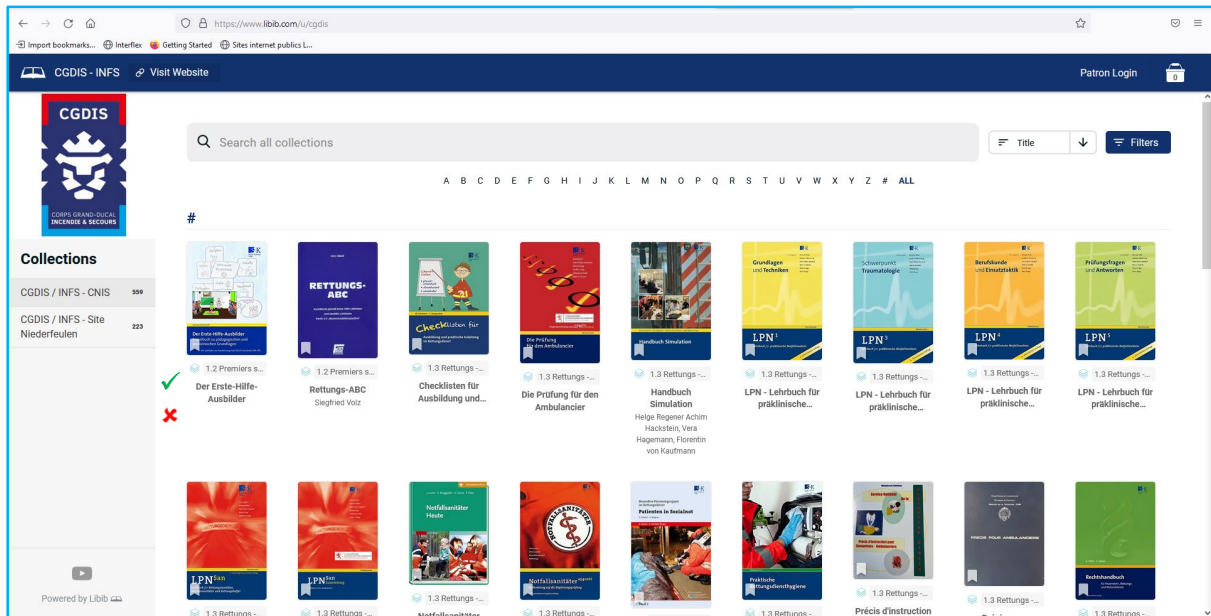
https://www.libib.com/u/cgdis

Import bookmarks... Interflex Getting Started Sites internet publics L...

CGDIS - INFS Visit Website

Patron Login

0

CGDIS

CORPS GRAND-DUCAL INCENDIE & SECOURS

Collections

CGDIS / INFS - CNIS 559

CGDIS / INFS - Site Niederfeulen 223

Powered by Libib

Search all collections

Title

Filters

A B C D E F G H I J K L M N O P Q R S T U V W X Y Z # ALL

#

Der Erste-Hilfe-Ausbilder
1.2 Premiers s...
Der Erste-Hilfe-Ausbilder

RETTUNGS-ABC
1.2 Premiers s...
Rettungs-ABC
Siegfried Volz

Checklisten für Ausbildung und praktische Anleitung
Checklisten für Ausbildung und...

Die Prüfung für den Ambulancier
1.3 Rettungs -...
Die Prüfung für den Ambulancier

Handbuch Simulation
1.3 Rettungs -...
Handbuch Simulation
Helge Regener Achim Hackstein, Vera Hagemann, Florentin von Kaufmann

Grundlagen und Techniken
LPN 1
1.3 Rettungs -...
LPN - Lehrbuch für präklinische...

Schwerpunkt Traumatologie
LPN 3
1.3 Rettungs -...
LPN - Lehrbuch für präklinische...

Berufskunde und Einsatztaktik
LPN 4
1.3 Rettungs -...
LPN - Lehrbuch für präklinische...

Prüfungsfragen und Antworten
LPN 5
1.3 Rettungs -...
LPN - Lehrbuch für präklinische...

LPN San
1.3 Rettungs -...

LPN San
1.3 Rettungs -...

Notfallsanitäter Heute
Notfallsanitäter

NOTFALLSANITÄTER
Notfallsanitäter
1.3 Rettungs -...

Patienten in Sozialnot
1.3 Rettungs -...

Praktische Rettungsdiensthygiene
1.3 Rettungs -...

Précis d'instruction
1.3 Rettungs -...
Précis d'instruction

PRECIS POUR AMBULANCIERS
1.3 Rettungs -...

Rechtshandbuch
1.3 Rettungs -...